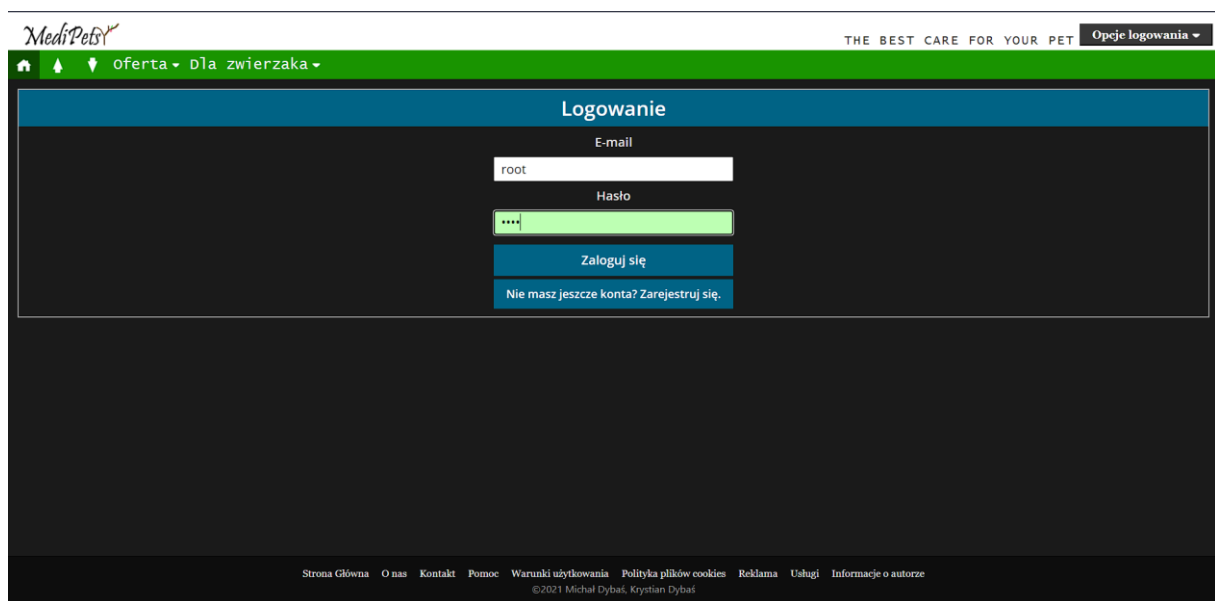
MediPets

THE BEST CARE FOR YOUR PET

Opcje logowania

Oferta Dla zwierzaka

Logowanie

E-mail

root

Hasło

••••

Zaloguj się

Nie masz jeszcze konta? Zarejestruj się.

Strona Główna O nas Kontakt Pomoc Warunki użytkowania Polityka plików cookies Reklama Usługi Informacje o autorze

©2021 Michał Dybaś, Krystian Dybaś